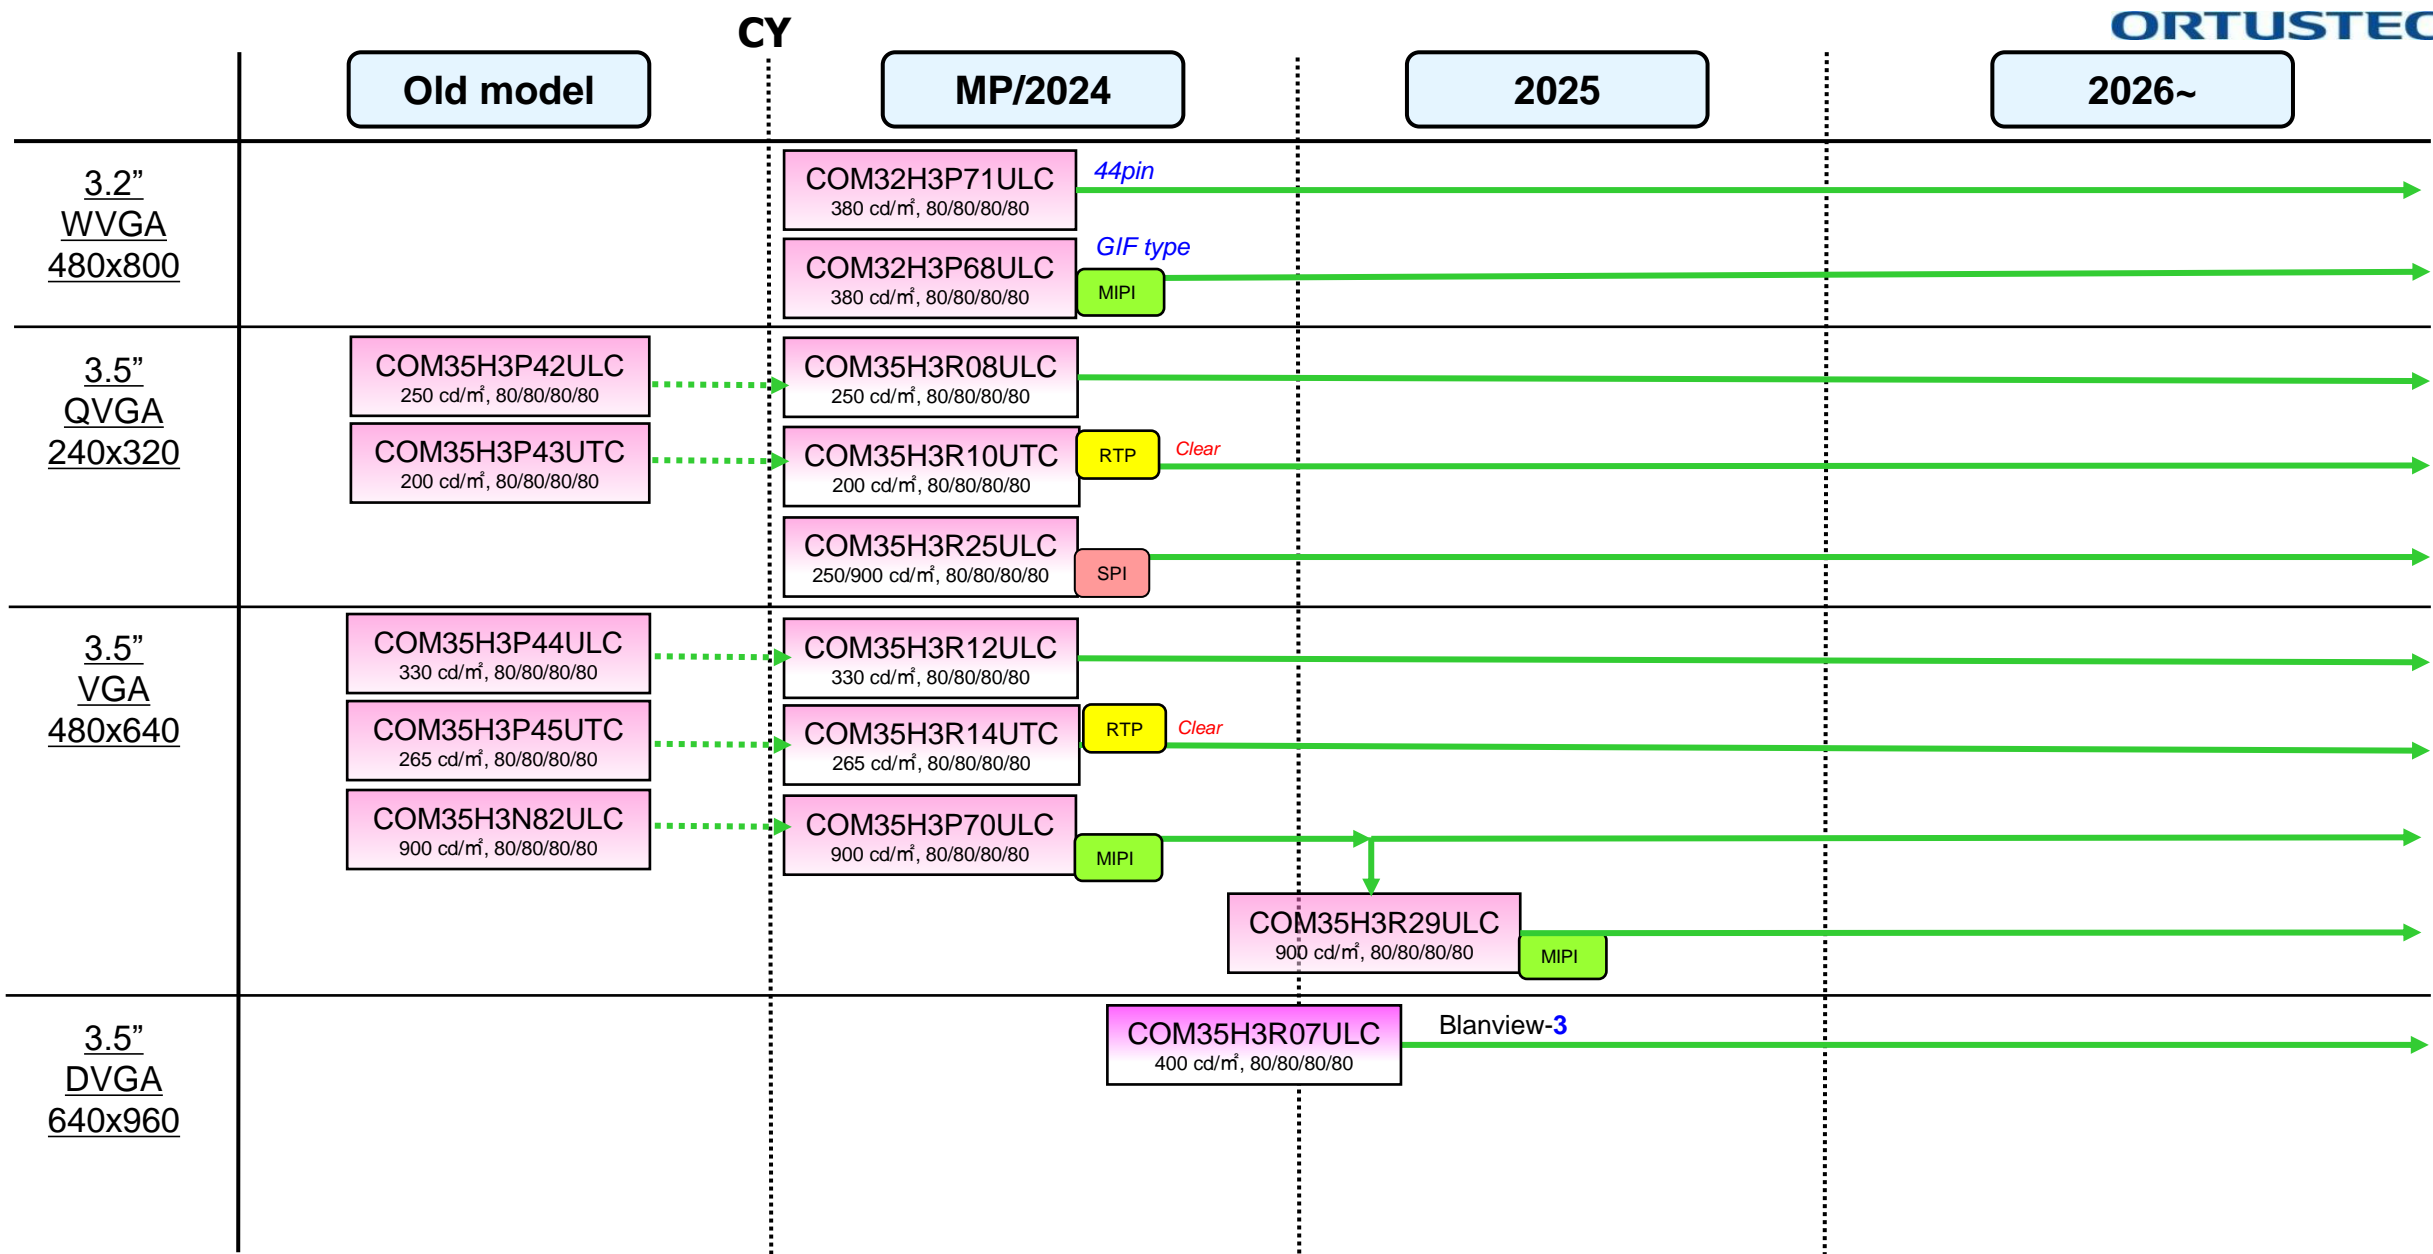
ORTUSTEC

CY

| | Old model | MP/2024 | 2025 | 2026~ |
|---|---|---|---|---|
| 3.2” WVGA 480x800 | | COM32H3P71ULC 380 cd/㎡, 80/80/80/80 44pin | | |
| | | COM32H3P68ULC 380 cd/㎡, 80/80/80/80 MIPI GIF type | | |
| 3.5” QVGA 240x320 | COM35H3P42ULC 250 cd/㎡, 80/80/80/80 | COM35H3R08ULC 250 cd/㎡, 80/80/80/80 | | |
| | COM35H3P43UTC 200 cd/㎡, 80/80/80/80 | COM35H3R10UTC 200 cd/㎡, 80/80/80/80 RTP Clear | | |
| | | COM35H3R25ULC 250/900 cd/㎡, 80/80/80/80 SPI | | |
| 3.5” VGA 480x640 | COM35H3P44ULC 330 cd/㎡, 80/80/80/80 | COM35H3R12ULC 330 cd/㎡, 80/80/80/80 | | |
| | COM35H3P45UTC 265 cd/㎡, 80/80/80/80 | COM35H3R14UTC 265 cd/㎡, 80/80/80/80 RTP Clear | | |
| | COM35H3N82ULC 900 cd/㎡, 80/80/80/80 | COM35H3P70ULC 900 cd/㎡, 80/80/80/80 MIPI | | |
| | | | COM35H3R29ULC 900 cd/㎡, 80/80/80/80 MIPI | |
| 3.5” DVGA 640x960 | | COM35H3R07ULC 400 cd/㎡, 80/80/80/80 | Blanview-3 | |